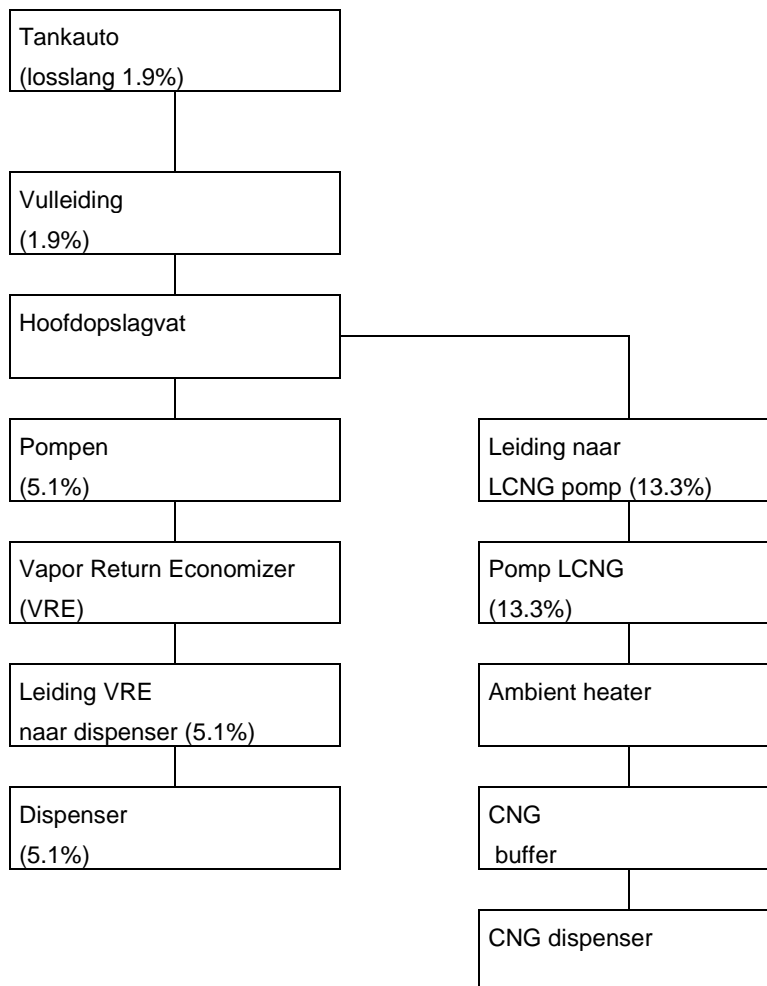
Tankauto
(losslang 1.9%)

Vulleiding
(1.9%)

Hoofdopslagvat

Pompen
(5.1%)

Vapor Return Economizer
(VRE)

Leiding VRE
naar dispenser (5.1%)

Dispenser
(5.1%)

Leiding naar
LCNG pomp (13.3%)

Pomp LCNG
(13.3%)

Ambient heater

CNG
buffer

CNG dispenser